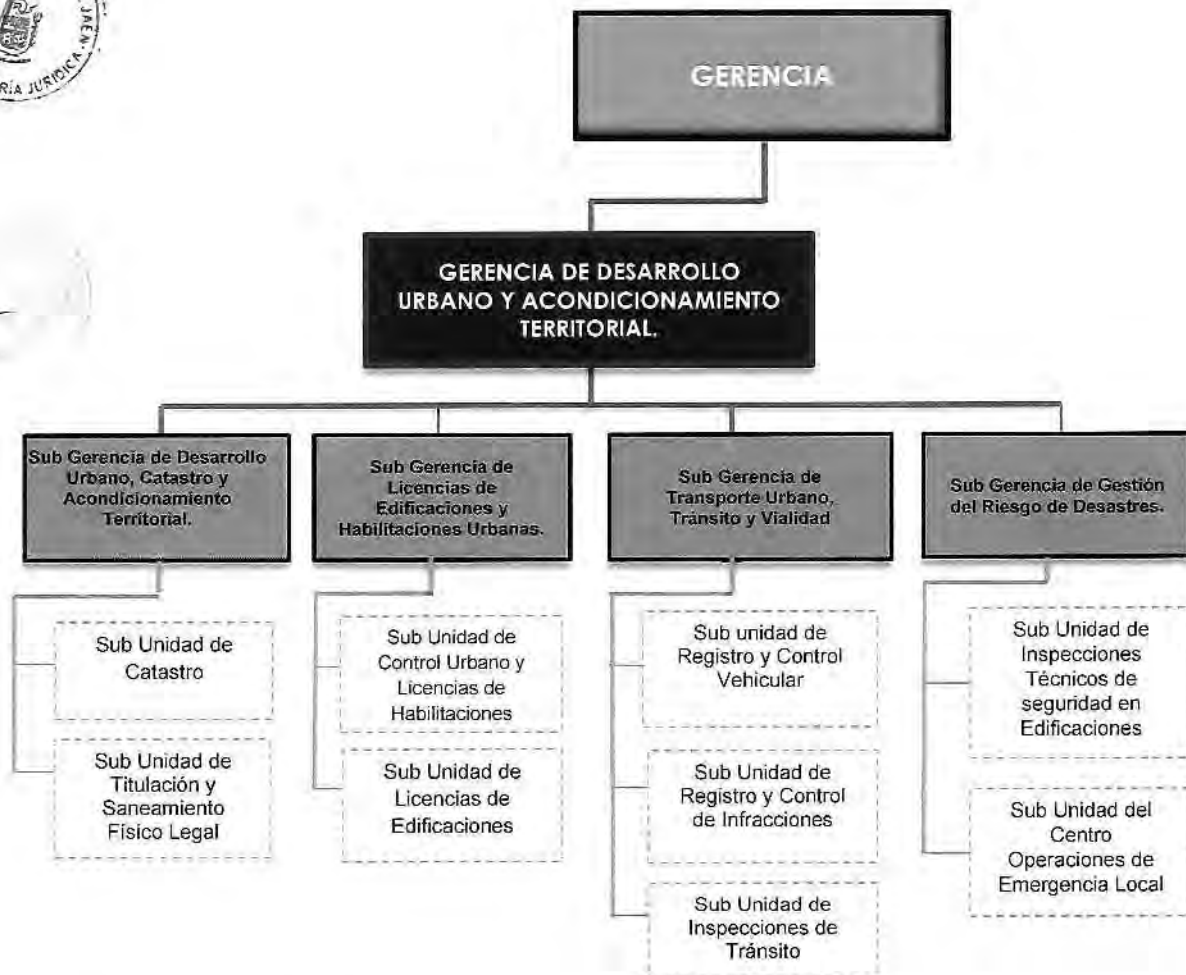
RÍA JURÍDICA JAÉN

GERENCIA

GERENCIA DE DESARROLLO URBANO Y ACONDICIONAMIENTO TERRITORIAL.

Sub Gerencia de Desarrollo Urbano, Catastro y Acondicionamiento Territorial.

Sub Unidad de Catastro

Sub Unidad de Titulación y Saneamiento Físico Legal

Sub Gerencia de Licencias de Edificaciones y Habilitaciones Urbanas.

Sub Unidad de Control Urbano y Licencias de Habilitaciones

Sub Unidad de Licencias de Edificaciones

Sub Gerencia de Transporte Urbano, Tránsito y Vialidad

Sub unidad de Registro y Control Vehicular

Sub Unidad de Registro y Control de Infracciones

Sub Unidad de Inspecciones de Tránsito

Sub Gerencia de Gestión del Riesgo de Desastres.

Sub Unidad de Inspecciones Técnicos de seguridad en Edificaciones

Sub Unidad del Centro Operaciones de Emergencia Local